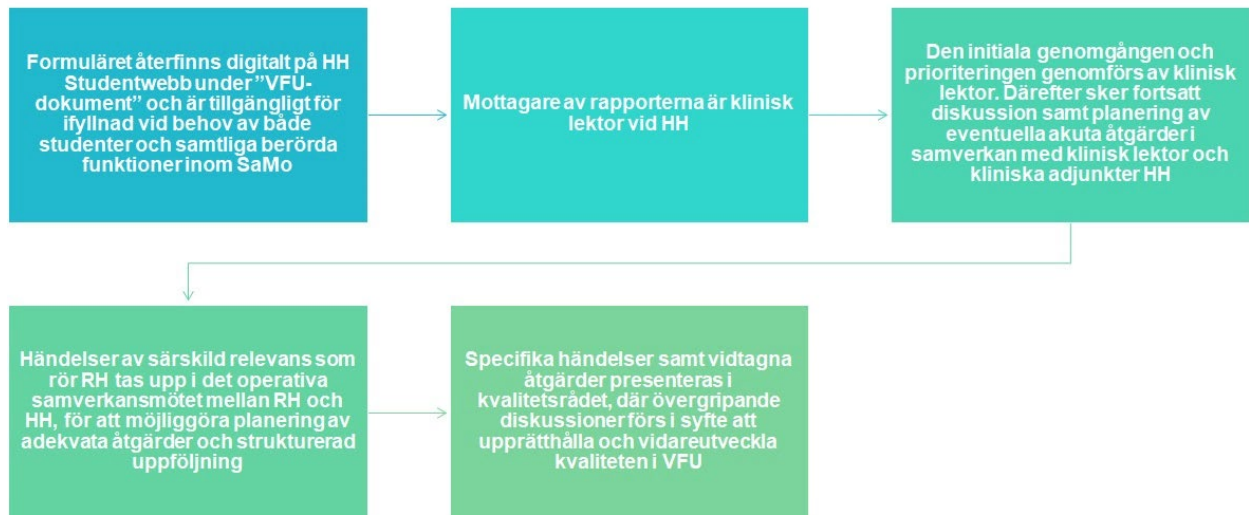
Formuläret återfinns digitalt på HH Studentwebb under ”VFU-dokument” och är tillgängligt för ifyllnad vid behov av både studenter och samtliga berörda funktioner inom SaMo

Mottagare av rapporterna är klinisk lektor vid HH

Den initiala genomgången och prioriteringen genomförs av klinisk lektor. Därefter sker fortsatt diskussion samt planering av eventuella akuta åtgärder i samverkan med klinisk lektor och kliniska adjunkter HH

Händelser av särskild relevans som rör RH tas upp i det operativa samverkansmötet mellan RH och HH, för att möjliggöra planering av adekvata åtgärder och strukturerad uppföljning

Specifika händelser samt vidtagna åtgärder presenteras i kvalitetsrådet, där övergripande diskussioner förs i syfte att upprätthålla och vidareutveckla kvaliteten i VFU